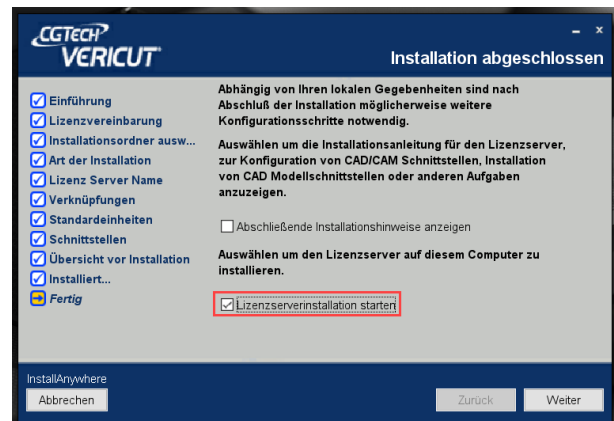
CGTECH
VERICUT

Installation abgeschlossen

Einführung
Lizenzvereinbarung
Installationsordner ausw...
Art der Installation
Lizenz Server Name
Verknüpfungen
Standardeinheiten
Schnittstellen
Übersicht vor Installation
Installiert...
Fertig

Abhängig von Ihren lokalen Gegebenheiten sind nach Abschluß der Installation möglicherweise weitere Konfigurationsschritte notwendig.

Auswählen um die Installationsanleitung für den Lizenzserver, zur Konfiguration von CAD/CAM Schnittstellen, Installation von CAD Modellschnittstellen oder anderen Aufgaben anzuzeigen.

Abschließende Installationshinweise anzeigen

Auswählen um den Lizenzserver auf diesem Computer zu installieren.

Lizenzserverinstallation starten

InstallAnywhere
Abbrechen
Zurück
Weiter